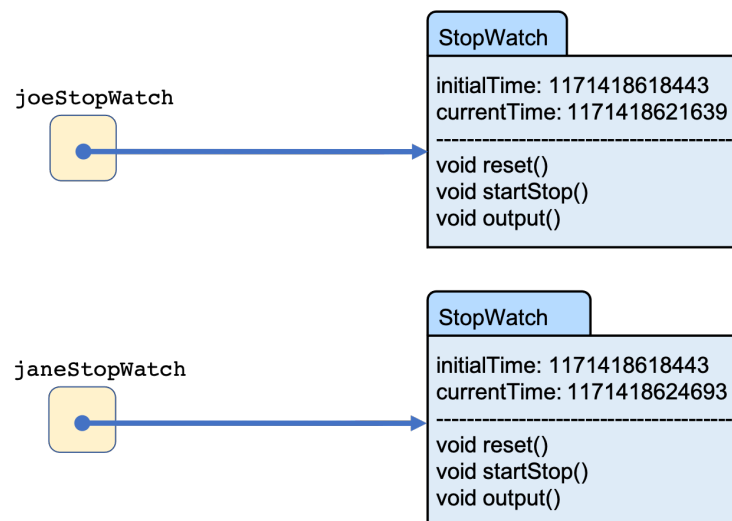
joeStopWatch

StopWatch

initialTime: 1171418618443
currentTime: 1171418621639
---------------------------------------
void reset()
void startStop()
void output()

janeStopWatch

StopWatch

initialTime: 1171418618443
currentTime: 1171418624693
---------------------------------------
void reset()
void startStop()
void output()